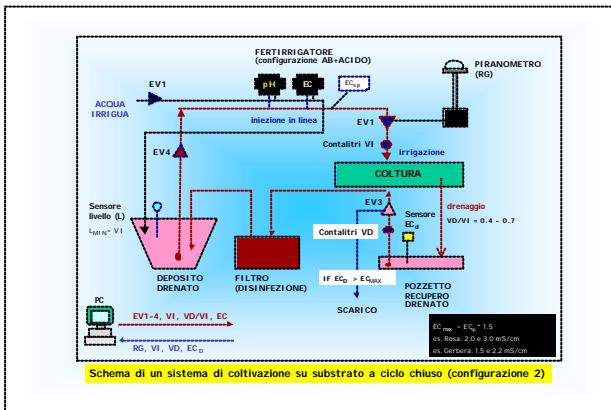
FERTIRRIGATORE
(configurazione AB+ACIDO)

PIRANOMETRO
(RG)

EV1

ACQUA IRRIGUA

pH

EC

$EC_{sp}$

iniezione in linea

EV1

EV4

Contalitri VI

irrigazione

COLTURA

Sensore livello (L)

$L_{MIN}$= VI

drenaggio

VD/VI = 0.4 – 0.7

EV3

Sensore $EC_d$

Contalitri VD

DEPOSITO DRENATO

FILTRO (DISINFEZIONE)

IF $EC_D$ > $EC_{MAX}$

POZZETTO RECUPERO DRENATO

SCARICO

PC

EV1-4, VI, VD/VI, EC

RG, VI, VD, $EC_D$

$EC_{max}$ = $EC_{sp}$ * 1.5
es. Rosa: 2.0 e 3.0 mS/cm
es. Gerbera: 1.5 e 2.2 mS/cm

Schema di un sistema di coltivazione su substrato a ciclo chiuso (configurazione 2)